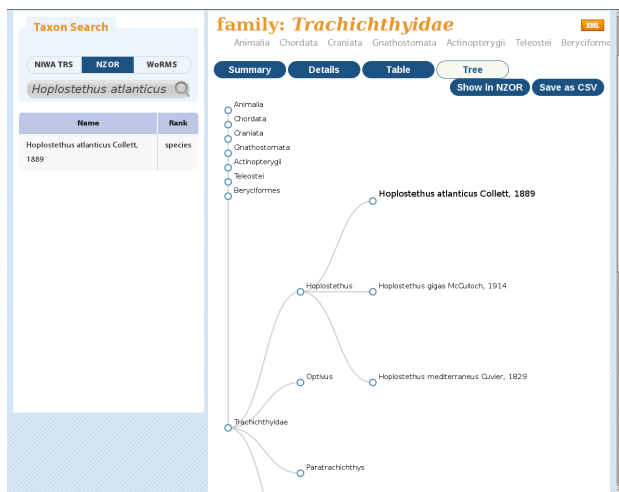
Taxon Search

NIWA TRS | NZOR | WoRMS

Hoplostethus atlanticus

| Name | Rank |
|---|---|
| Hoplostethus atlanticus Collett, 1889 | species |

family: *Trachichthyidae*

XML

Animalia Chordata Craniata Gnathostomata Actinopterygii Teleostei Beryciforme

Summary | Details | Table | Tree

Show in NZOR | Save as CSV

Animalia
Chordata
Craniata
Gnathostomata
Actinopterygii
Teleostei
Beryciformes

Hoplostethus atlanticus Collett, 1889

Hoplostethus

Hoplostethus gigas McCulloch, 1914

Optivus

Hoplostethus mediterraneus Cuvier, 1829

Trachichthyidae

Paratrachichthys